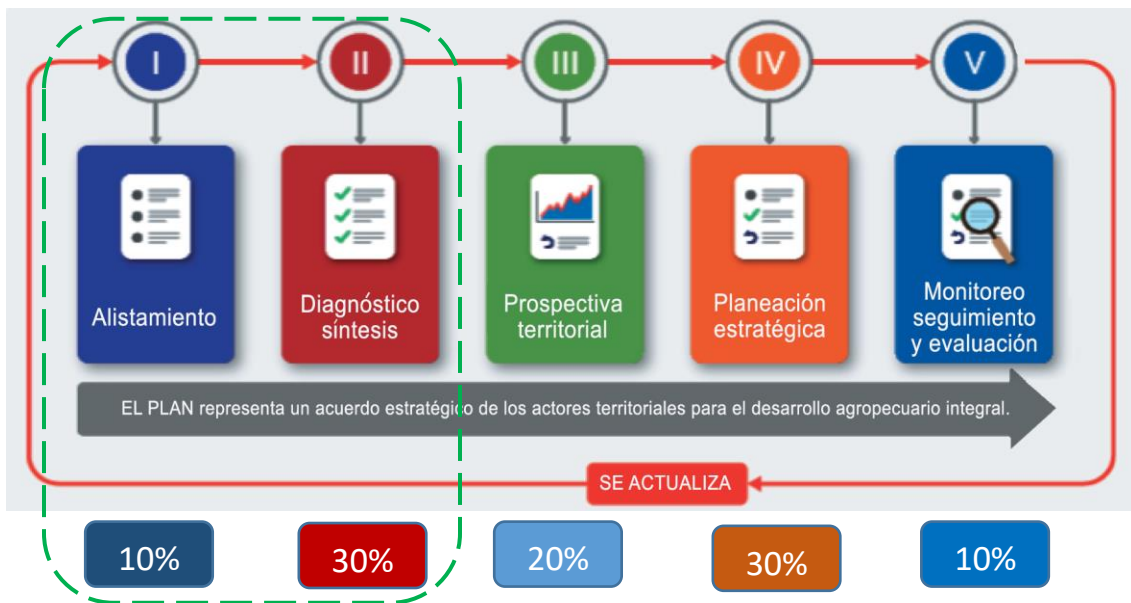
I

II

III

IV

V

Alistamiento

Diagnóstico síntesis

Prospectiva territorial

Planeación estratégica

Monitoreo seguimiento y evaluación

EL PLAN representa un acuerdo estratégico de los actores territoriales para el desarrollo agropecuario integral.

SE ACTUALIZA

10%

30%

20%

30%

10%